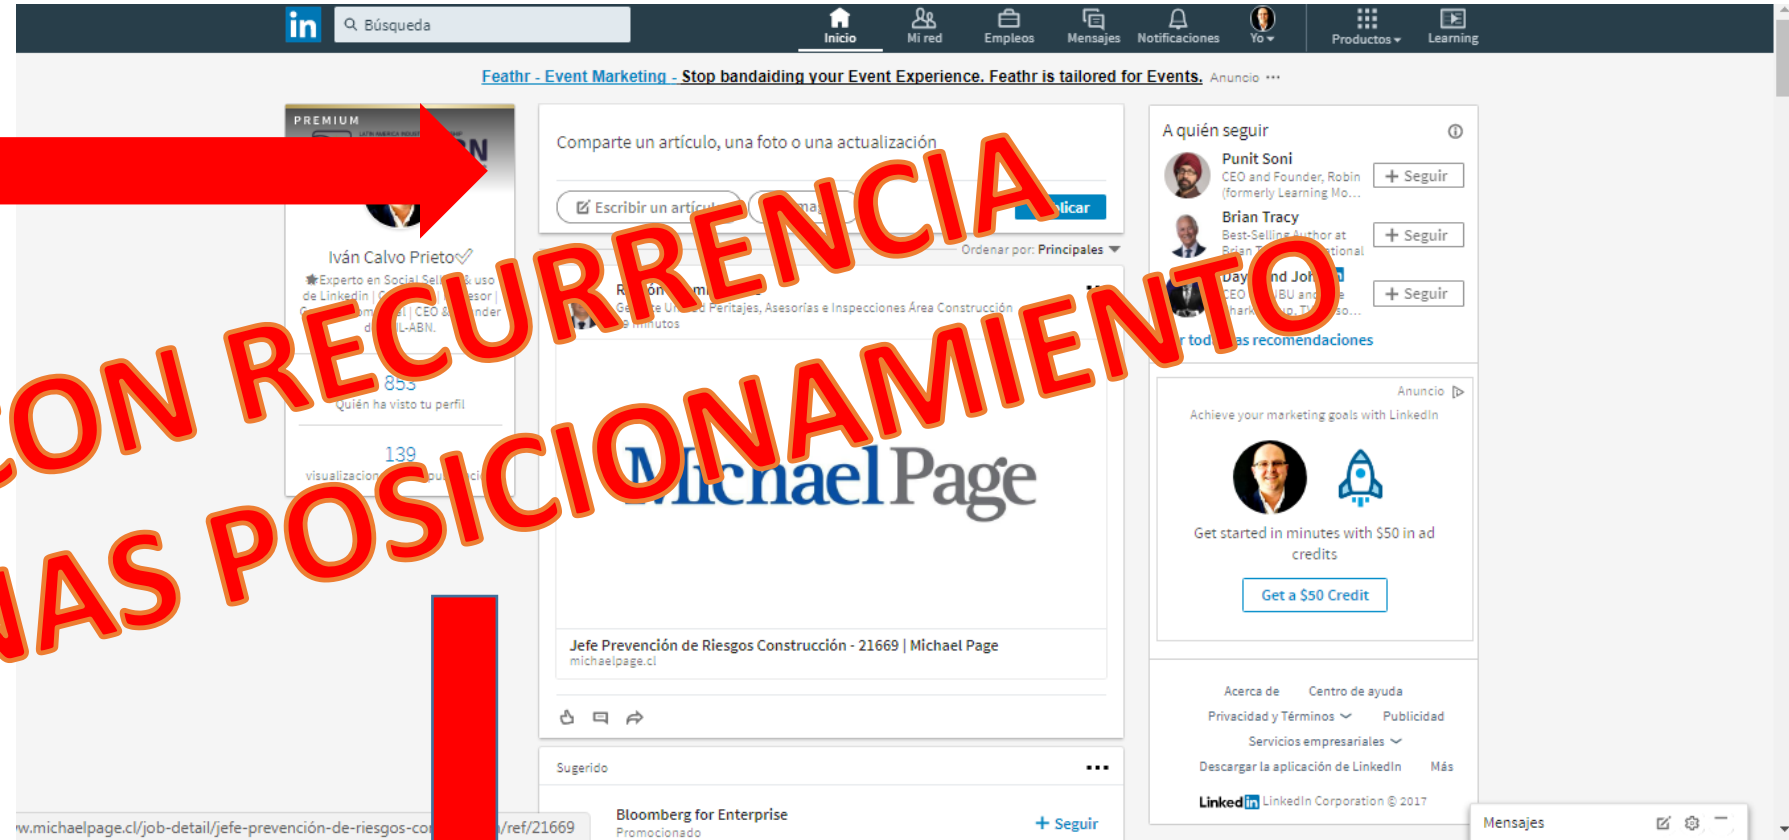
in Búsqueda

Inicio Mi red Empleos Mensajes Notificaciones Yo Productos Learning

Feathr - Event Marketing - Stop bandaiding your Event Experience. Feathr is tailored for Events. Anuncio ···

PREMIUM

Iván Calvo Prieto

★Experto en Social Sell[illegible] & uso de LinkedIn | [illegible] | CEO & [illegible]

853
Quién ha visto tu perfil

139
visualizacion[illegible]

Comparte un artículo, una foto o una actualización

Escribir un artícu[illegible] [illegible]ma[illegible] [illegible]licar

Ordenar por: Principales

R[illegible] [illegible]ón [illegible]m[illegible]
Ge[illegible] Un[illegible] Peritajes, Asesorías e Inspecciones Área Construcción
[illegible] minutos

Michael Page

Jefe Prevención de Riesgos Construcción - 21669 | Michael Page
michaelpage.cl

Sugerido ···

Bloomberg for Enterprise
Promocionado
+ Seguir

A quién seguir

Punit Soni
CEO and Founder, Robin (formerly Learning Mo...
+ Seguir

Brian Tracy
Best-Selling Author at Brian T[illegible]tional
+ Seguir

Day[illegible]nd Joh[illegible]
CEO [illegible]BU and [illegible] Shark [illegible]
+ Seguir

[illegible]r tod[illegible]as recomendaciones

Anuncio
Achieve your marketing goals with LinkedIn

Get started in minutes with $50 in ad credits

Get a $50 Credit

Acerca de Centro de ayuda
Privacidad y Términos Publicidad
Servicios empresariales
Descargar la aplicación de LinkedIn Más
LinkedIn LinkedIn Corporation © 2017

Mensajes

w.michaelpage.cl/job-detail/jefe-prevención-de-riesgos-co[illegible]/ref/21669

CON RECURRENCIA
MAS POSICIONAMIENTO